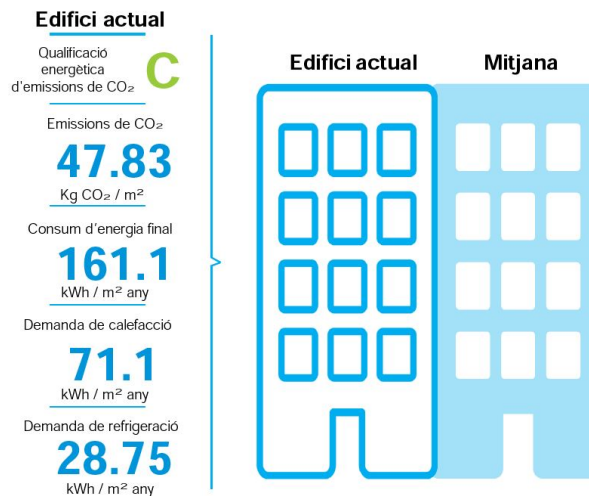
Edifici actual

Qualificació energètica d'emissions de $CO_2$

C

Emissions de $CO_2$

47.83

Kg $CO_2$ / m²

Consum d'energia final

161.1

kWh / m² any

Demanda de calefacció

71.1

kWh / m² any

Demanda de refrigeració

28.75

kWh / m² any

Edifici actual

Mitjana